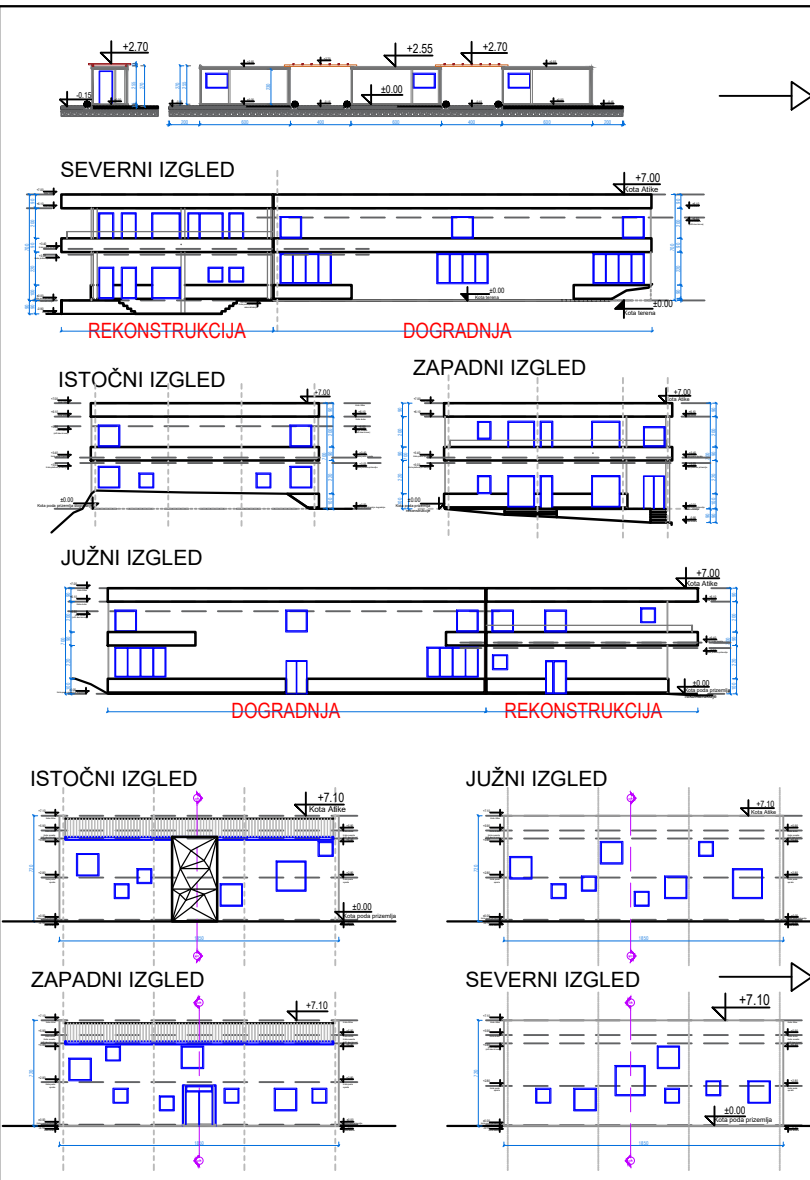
+2.70
-0.15
+2.55
+2.70
±0.00

SEVERNI IZGLED
+7.00
Kota Atike
±0.00
Kota terena
±0.00
Kota terena
REKONSTRUKCIJA
DOGRADNJA

ISTOČNI IZGLED
+7.00
±0.00
Kota poda prizemlja

ZAPADNI IZGLED
+7.00
Kota Atike
±0.00
Kota poda prizemlja

JUŽNI IZGLED
+7.00
Kota Atike
±0.00
Kota poda prizemlja
DOGRADNJA
REKONSTRUKCIJA

ISTOČNI IZGLED
+7.10
Kota Atike
±0.00
Kota poda prizemlja

JUŽNI IZGLED
+7.10
Kota Atike

ZAPADNI IZGLED
+7.10

SEVERNI IZGLED
+7.10
±0.00
Kota poda prizemlja